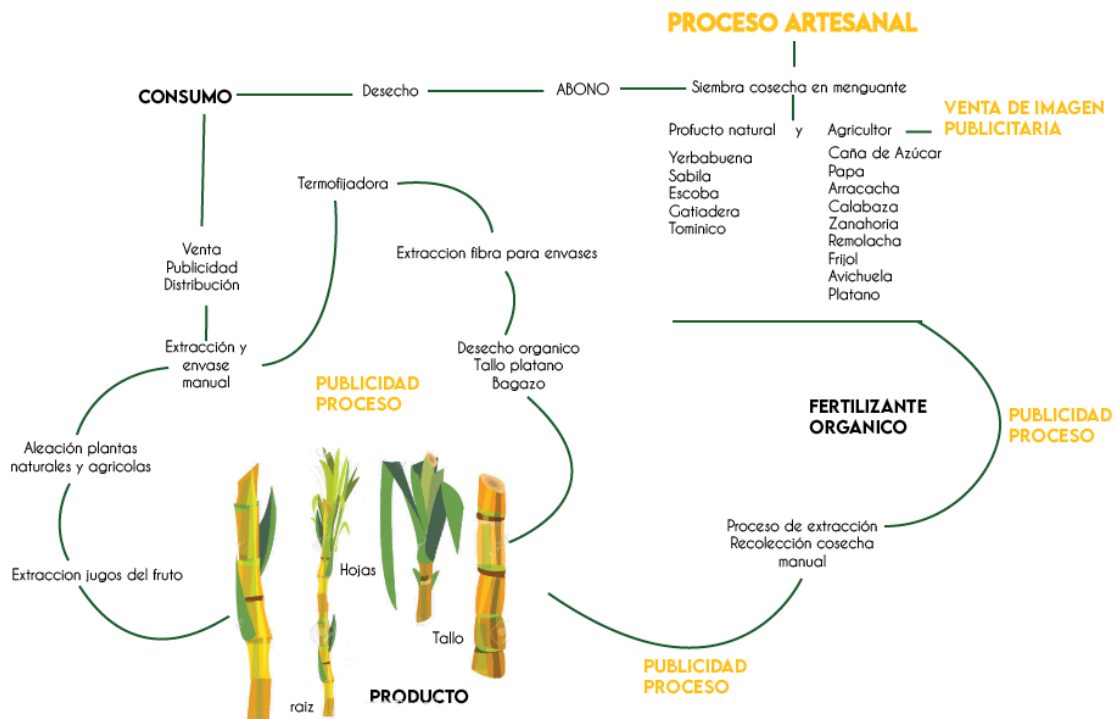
PROCESO ARTESANAL

CONSUMO

Desecho

ABONO

Siembra cosecha en menguante

Profucto natural

y

Agricultor

VENTA DE IMAGEN PUBLICITARIA

Yerbabuena
Sabila
Escoba
Gatiadera
Tominico

Caña de Azúcar
Papa
Arracacha
Calabaza
Zanahoria
Remolacha
Frijol
Avichuela
Platano

Termofijadora

Extraccion fibra para envases

Venta
Publicidad
Distribución

Extracción y envase manual

Desecho organico
Tallo platano
Bagazo

PUBLICIDAD PROCESO

FERTILIZANTE ORGANICO

PUBLICIDAD PROCESO

Aleación plantas naturales y agricolas

Proceso de extracción
Recolección cosecha manual

Extraccion jugos del fruto

Hojas

Tallo

raiz

PRODUCTO

PUBLICIDAD PROCESO